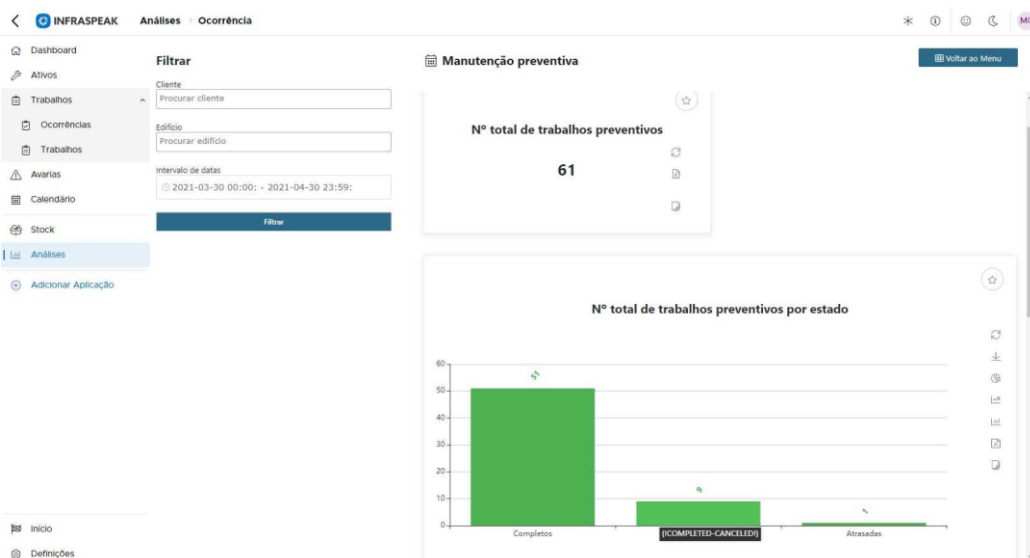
INFRASPEAK Análises › Ocorrência

MC

Dashboard
Ativos
Trabalhos
Ocorrências
Trabalhos
Avarias
Calendário
Stock
Análises
Adicionar Aplicação

Início
Definições

Filtrar

Cliente
Procurar cliente

Edifício
Procurar edifício

Intervalo de datas
2021-03-30 00:00: - 2021-04-30 23:59:

Filtrar

Manutenção preventiva

Voltar ao Menu

Nº total de trabalhos preventivos

61

Nº total de trabalhos preventivos por estado

60
50
40
30
20
10
0

Completos
[COMPLETED-CANCELED]
Atrasadas